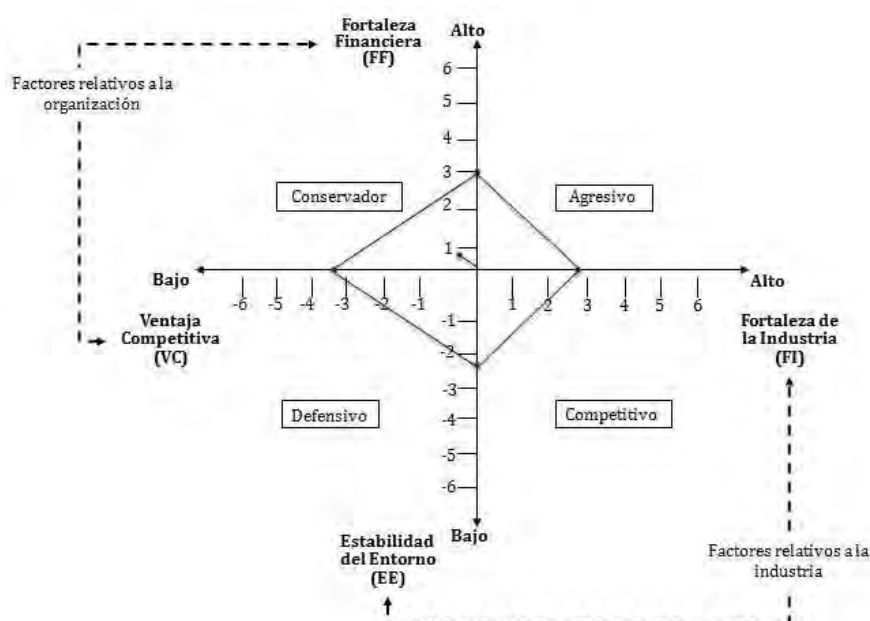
Fortaleza Financiera (FF)

Alto

Factores relativos a la organización

6
5
4
3
2
1

Conservador

Agresivo

Bajo

Alto

-6 -5 -4 -3 -2 -1 1 2 3 4 5 6

-1
-2
-3
-4
-5
-6

Ventaja Competitiva (VC)

Fortaleza de la Industria (FI)

Defensivo

Competitivo

Bajo

Estabilidad del Entorno (EE)

Factores relativos a la industria